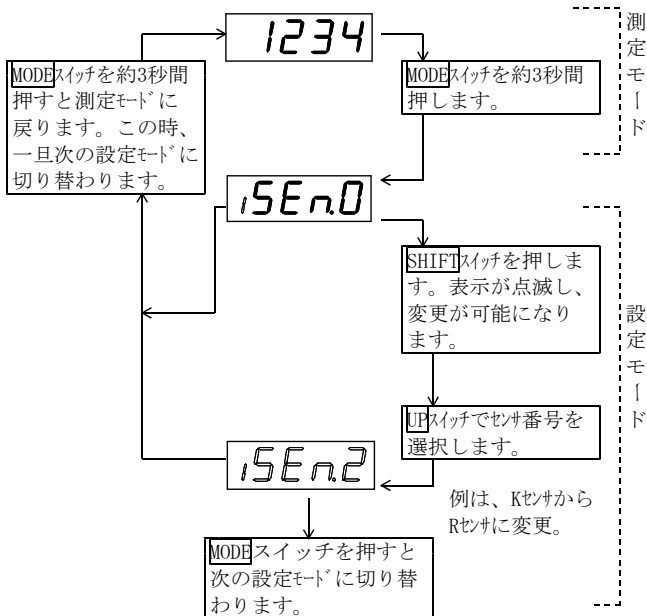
1234

MODEｽｲｯﾁを約3秒間押します。

測定モード

MODEｽｲｯﾁを約3秒間押すと測定ﾓｰﾄﾞに戻ります。この時、一旦次の設定ﾓｰﾄﾞに切り替わります。

iSEn.0

SHIFTｽｲｯﾁを押します。表示が点滅し、変更が可能になります。

設定モード

UPｽｲｯﾁでｾﾝｻ番号を選択します。

iSEn.2

例は、Kｾﾝｻから Rｾﾝｻに変更。

MODEスイッチを押すと次の設定ﾓｰﾄﾞに切り替わります。